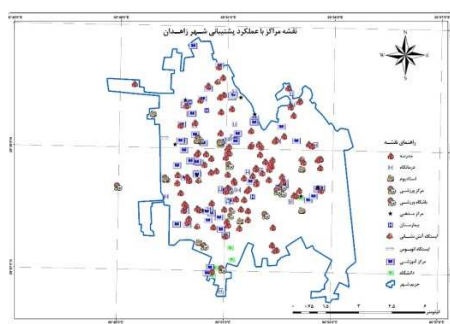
نقشه مراکز با عملکرد پشتیبانی شهر زاهدان

N

راهنمای نقشه
مدرسه
درمانگاه
استادیوم
مرکز ورزشی
باشگاه ورزشی
مرکز مذهبی
بیمارستان
ایستگاه آتش نشانی
ایستگاه اتوبوس
مرکز آموزشی
دانشگاه
حریم شهر

کیلومتر ۴ ۳ ۲ ۱ ۰٫۵ ۰٫۲۵ ۰